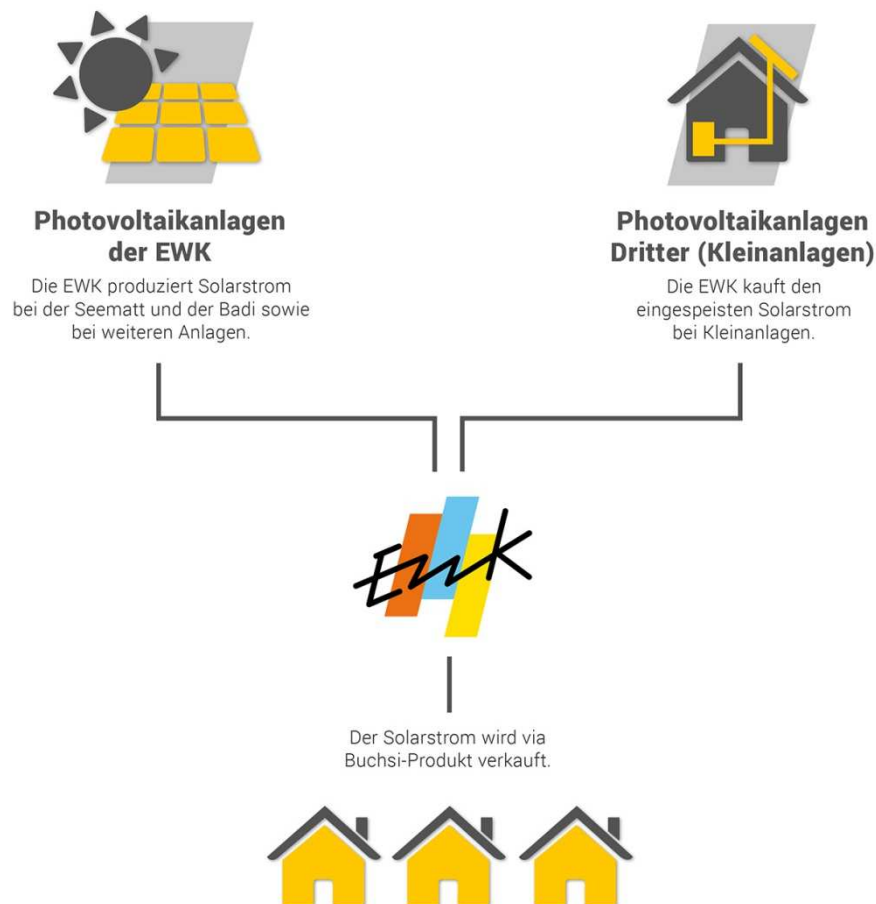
Photovoltaikanlagen der EWK

Die EWK produziert Solarstrom bei der Seematt und der Badi sowie bei weiteren Anlagen.

Photovoltaikanlagen Dritter (Kleinanlagen)

Die EWK kauft den eingespeisten Solarstrom bei Kleinanlagen.

EWK

Der Solarstrom wird via Buchsi-Produkt verkauft.